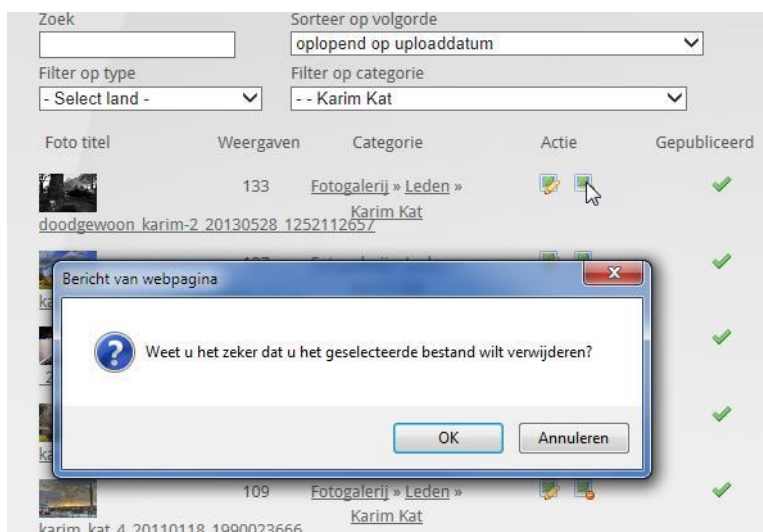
Zoek

Sorteer op volgorde

oplopend op uploaddatum

Filter op type

- Select land -

Filter op categorie

- - Karim Kat

| Foto titel | Weergaven | Categorie | Actie | Gepubliceerd |
|---|---|---|---|---|
| doodgewoon_karim-2_20130528_1252112657 | 133 | Fotogalerij » Leden » Karim Kat | | |
| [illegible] | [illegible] | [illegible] | | |
| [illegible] | | | | |
| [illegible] | | | | |
| karim_kat_4_20110118_1990023666 | 109 | Fotogalerij » Leden » Karim Kat | | |

Bericht van webpagina

Weet u het zeker dat u het geselecteerde bestand wilt verwijderen?

OK

Annuleren